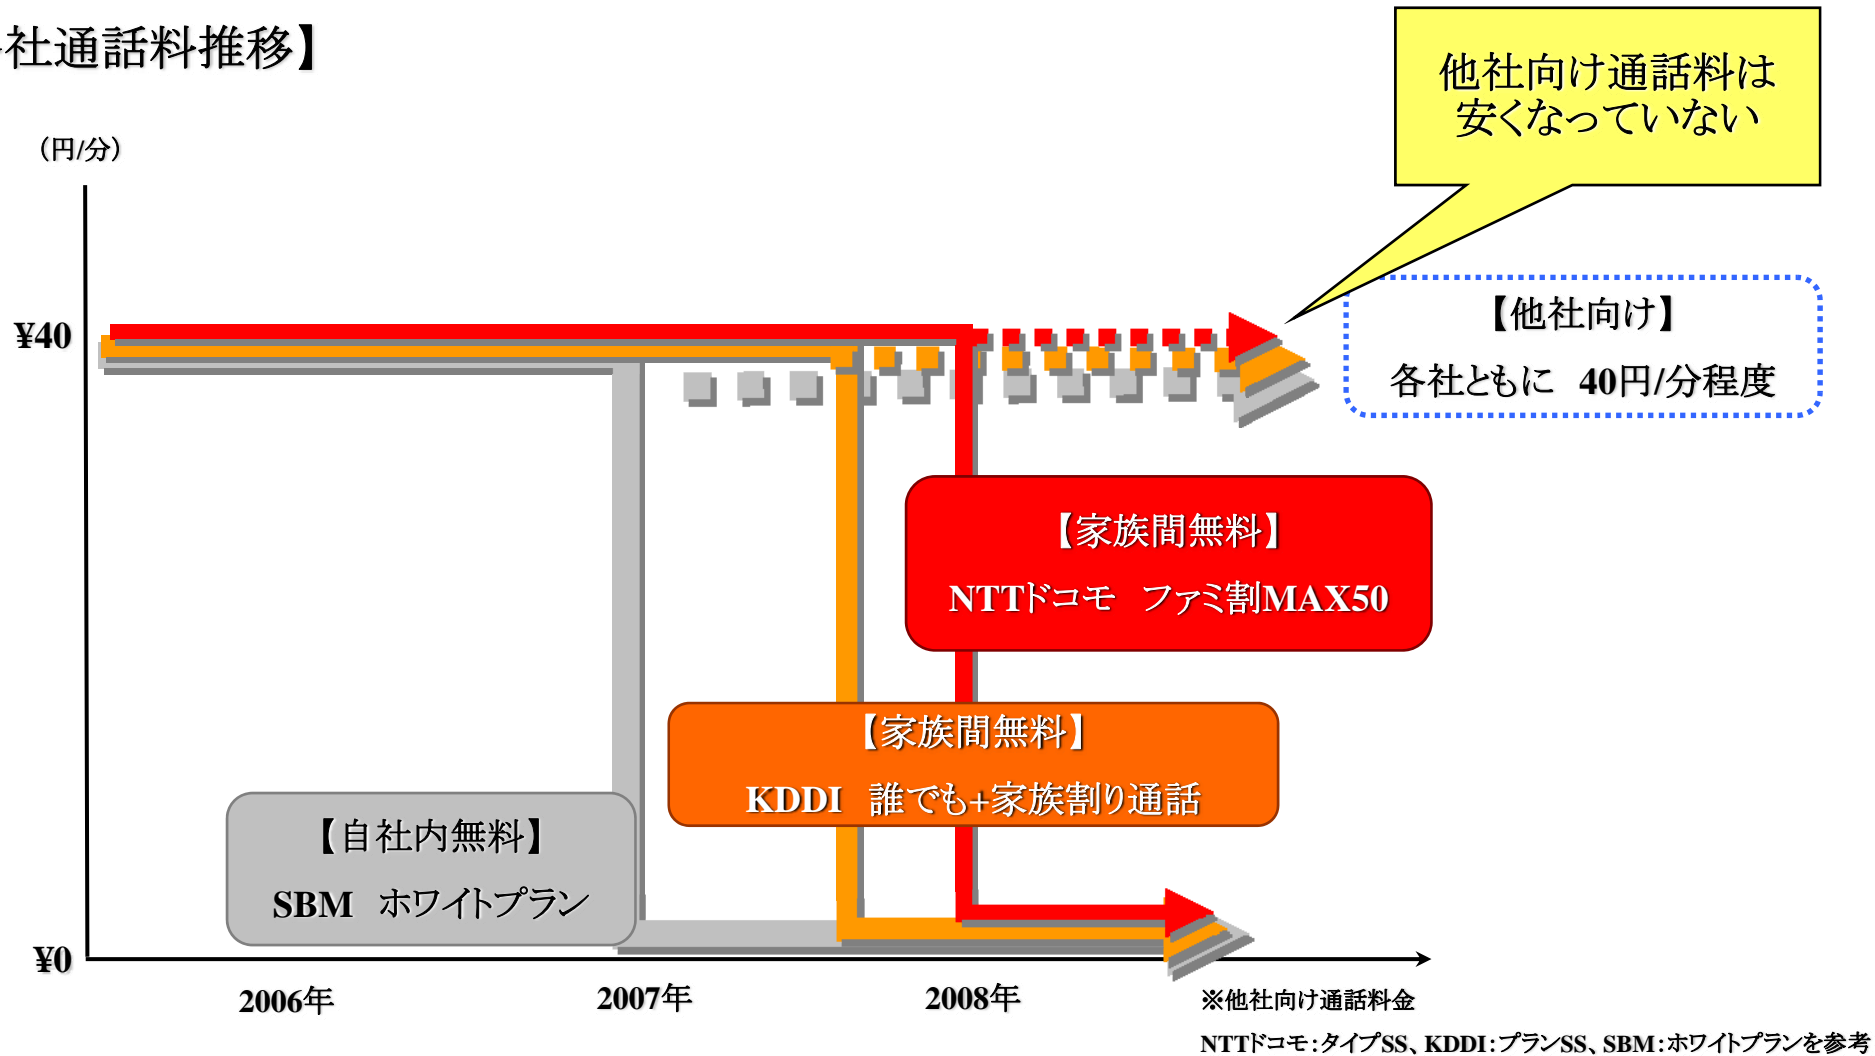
社通話料推移】

（円/分）

¥40

¥0

他社向け通話料は安くなっていない

【他社向け】
各社ともに 40円/分程度

【家族間無料】
NTTドコモ ファミ割MAX50

【家族間無料】
KDDI 誰でも+家族割り通話

【自社内無料】
SBM ホワイトプラン

2006年
2007年
2008年

※他社向け通話料金
NTTドコモ：タイプSS、KDDI：プランSS、SBM：ホワイトプランを参考